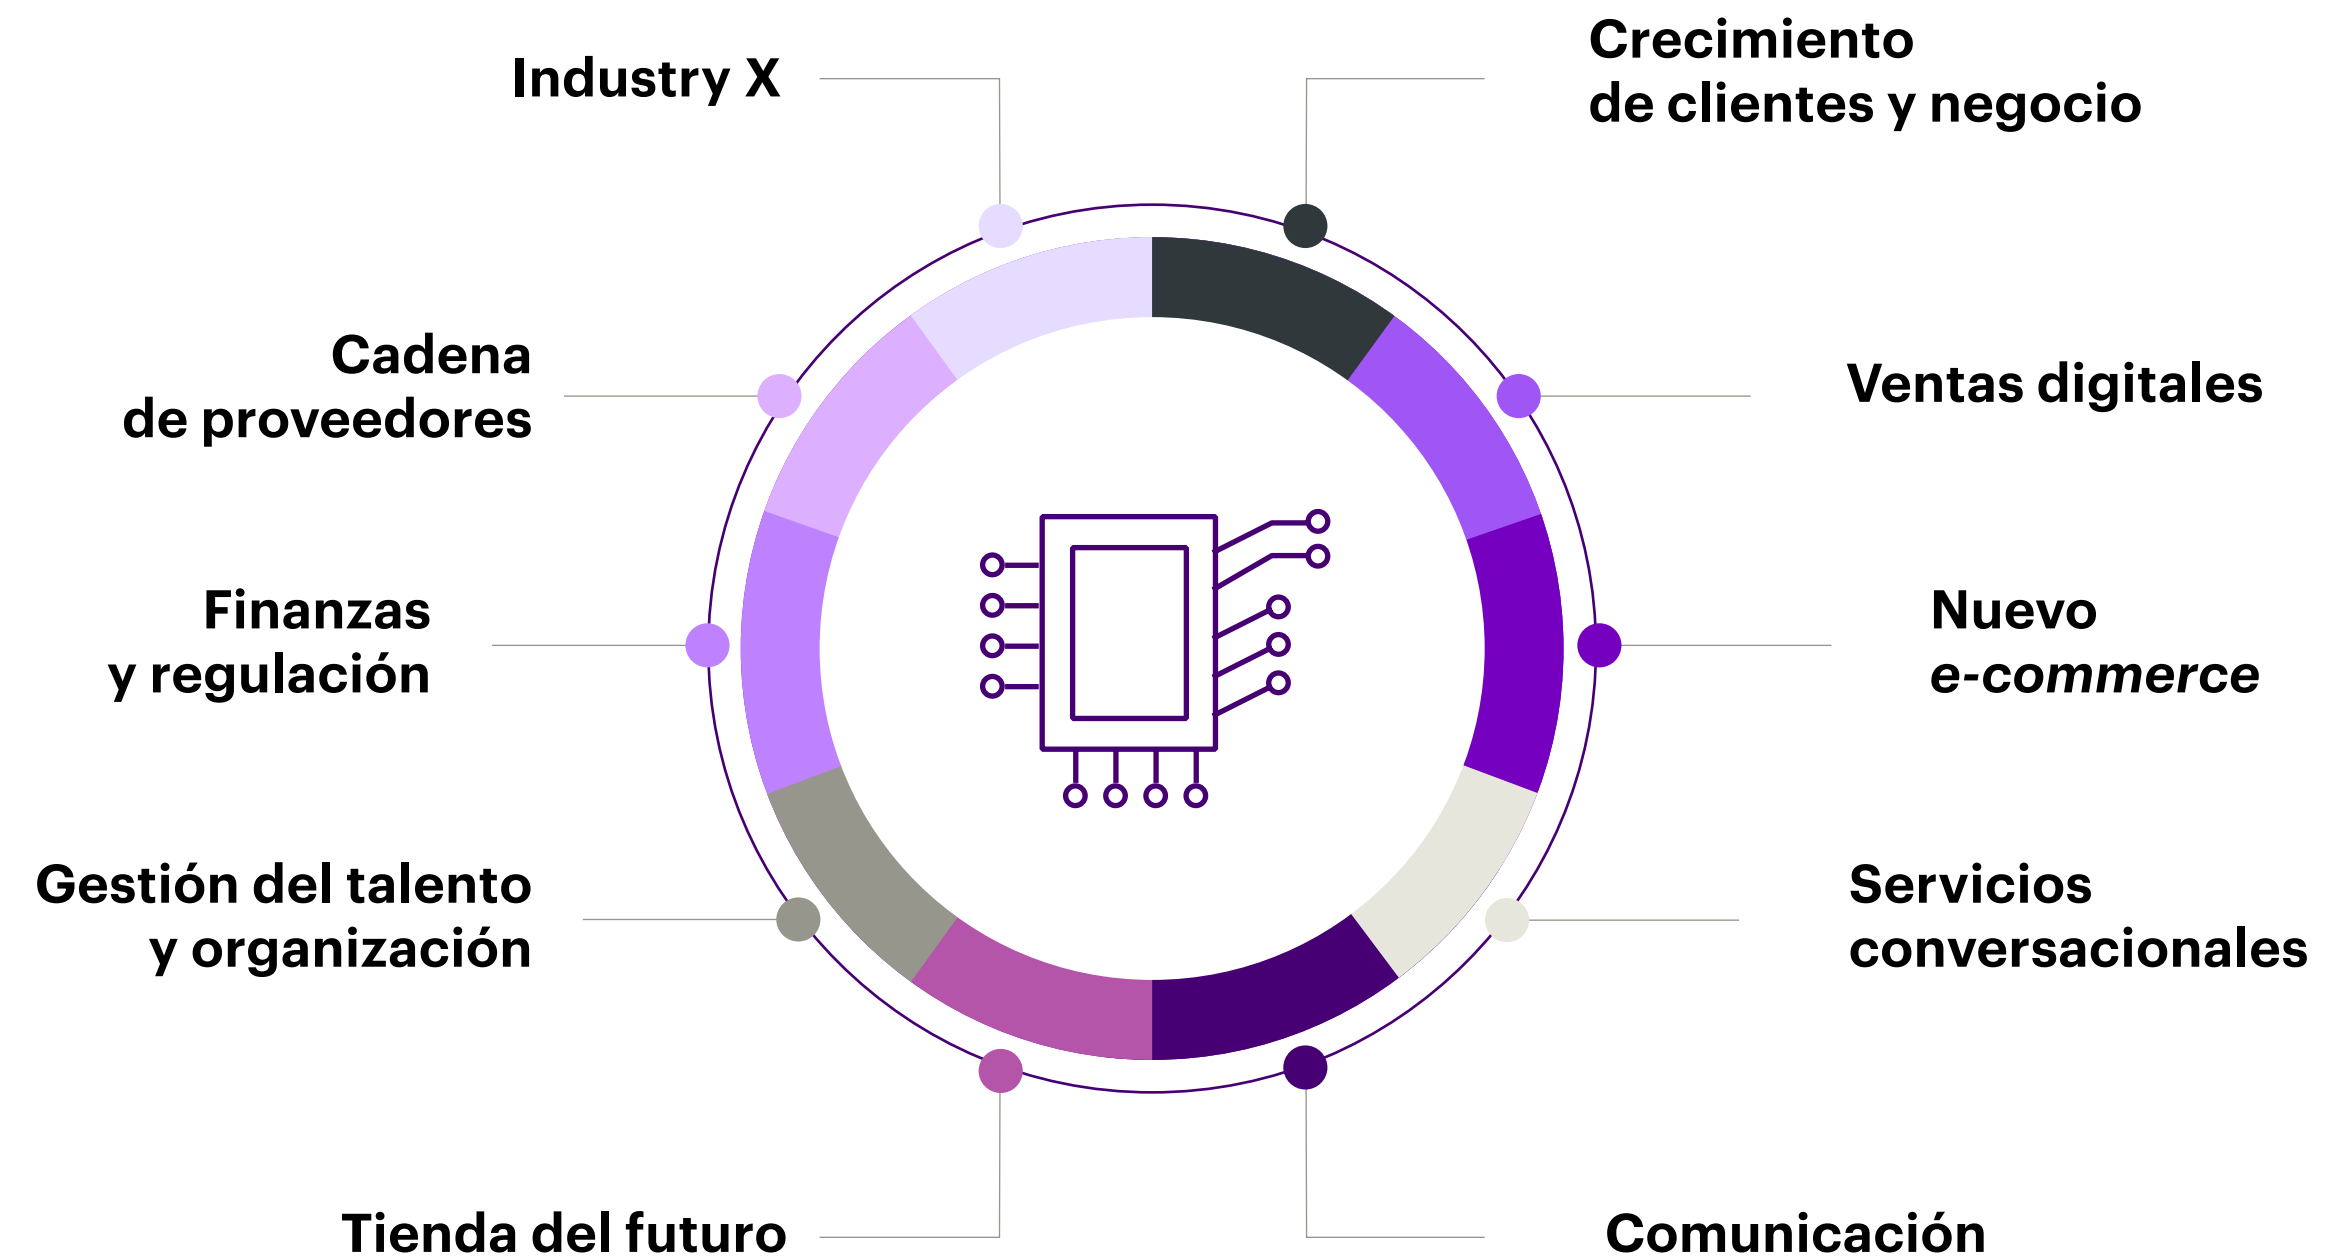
Industry X

Crecimiento de clientes y negocio

Cadena de proveedores

Ventas digitales

Finanzas y regulación

Nuevo *e-commerce*

Gestión del talento y organización

Servicios conversacionales

Tienda del futuro

Comunicación